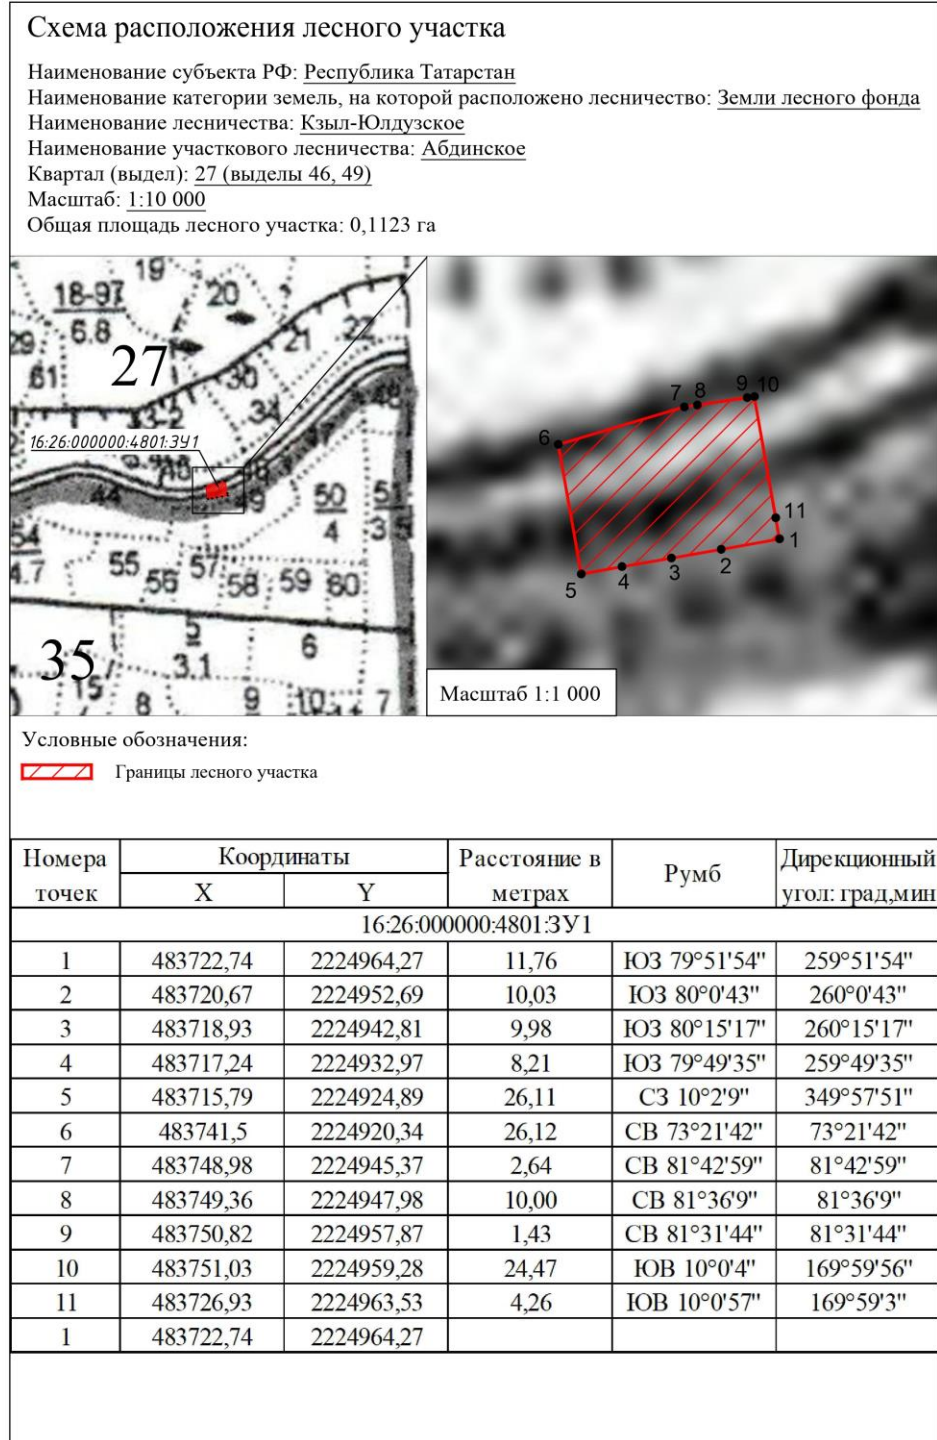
Схема расположения лесного участка

Наименование субъекта РФ: Республика Татарстан
Наименование категории земель, на которой расположено лесничество: Земли лесного фонда
Наименование лесничества: Кзыл-Юлдузское
Наименование участкового лесничества: Абдинское
Квартал (выдел): 27 (выделы 46, 49)
Масштаб: 1:10 000
Общая площадь лесного участка: 0,1123 га

19 18-97 6.8 20 29 61 27 21 22 30 33-2 34 48 37 16:26:000000:4801:ЗУ1 46 44 49 50 4 51 3 54 4.7 55 56 57 58 59 60 35 2 3.1 6 15 8 9 10 7

6 7 8 9 10 11 1 2 3 4 5

Масштаб 1:1 000

Условные обозначения:
Границы лесного участка

| Номера точек | Координаты X | Координаты Y | Расстояние в метрах | Румб | Дирекционный угол: град,мин |
|---|---|---|---|---|---|
| 16:26:000000:4801:ЗУ1 | | | | | |
| 1 | 483722,74 | 2224964,27 | 11,76 | ЮЗ 79°51'54" | 259°51'54" |
| 2 | 483720,67 | 2224952,69 | 10,03 | ЮЗ 80°0'43" | 260°0'43" |
| 3 | 483718,93 | 2224942,81 | 9,98 | ЮЗ 80°15'17" | 260°15'17" |
| 4 | 483717,24 | 2224932,97 | 8,21 | ЮЗ 79°49'35" | 259°49'35" |
| 5 | 483715,79 | 2224924,89 | 26,11 | СЗ 10°2'9" | 349°57'51" |
| 6 | 483741,5 | 2224920,34 | 26,12 | СВ 73°21'42" | 73°21'42" |
| 7 | 483748,98 | 2224945,37 | 2,64 | СВ 81°42'59" | 81°42'59" |
| 8 | 483749,36 | 2224947,98 | 10,00 | СВ 81°36'9" | 81°36'9" |
| 9 | 483750,82 | 2224957,87 | 1,43 | СВ 81°31'44" | 81°31'44" |
| 10 | 483751,03 | 2224959,28 | 24,47 | ЮВ 10°0'4" | 169°59'56" |
| 11 | 483726,93 | 2224963,53 | 4,26 | ЮВ 10°0'57" | 169°59'3" |
| 1 | 483722,74 | 2224964,27 | | | |